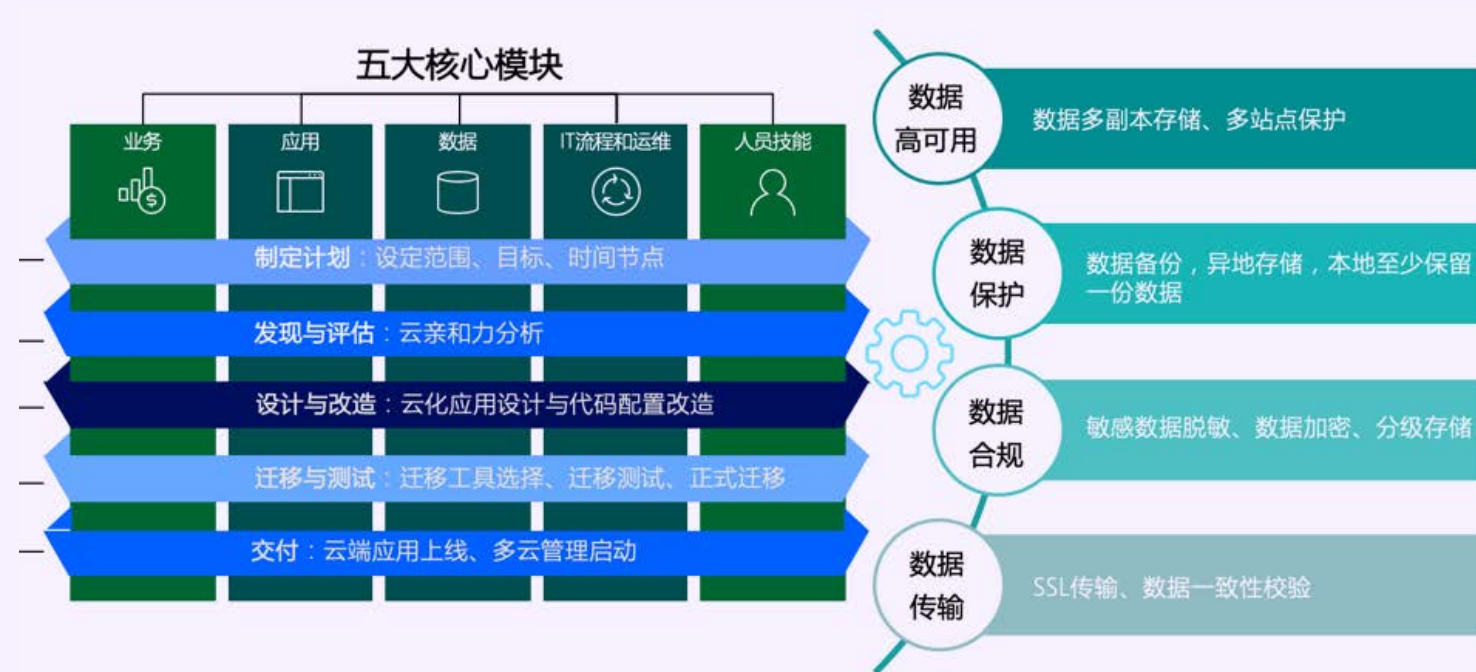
五大核心模块

业务

应用

数据

IT流程和运维

人员技能

制定计划：设定范围、目标、时间节点

发现与评估：云亲和力分析

设计与改造：云化应用设计与代码配置改造

迁移与测试：迁移工具选择、迁移测试、正式迁移

交付：云端应用上线、多云管理启动

数据高可用

数据多副本存储、多站点保护

数据保护

数据备份，异地存储，本地至少保留一份数据

数据合规

敏感数据脱敏、数据加密、分级存储

数据传输

SSL传输、数据一致性校验